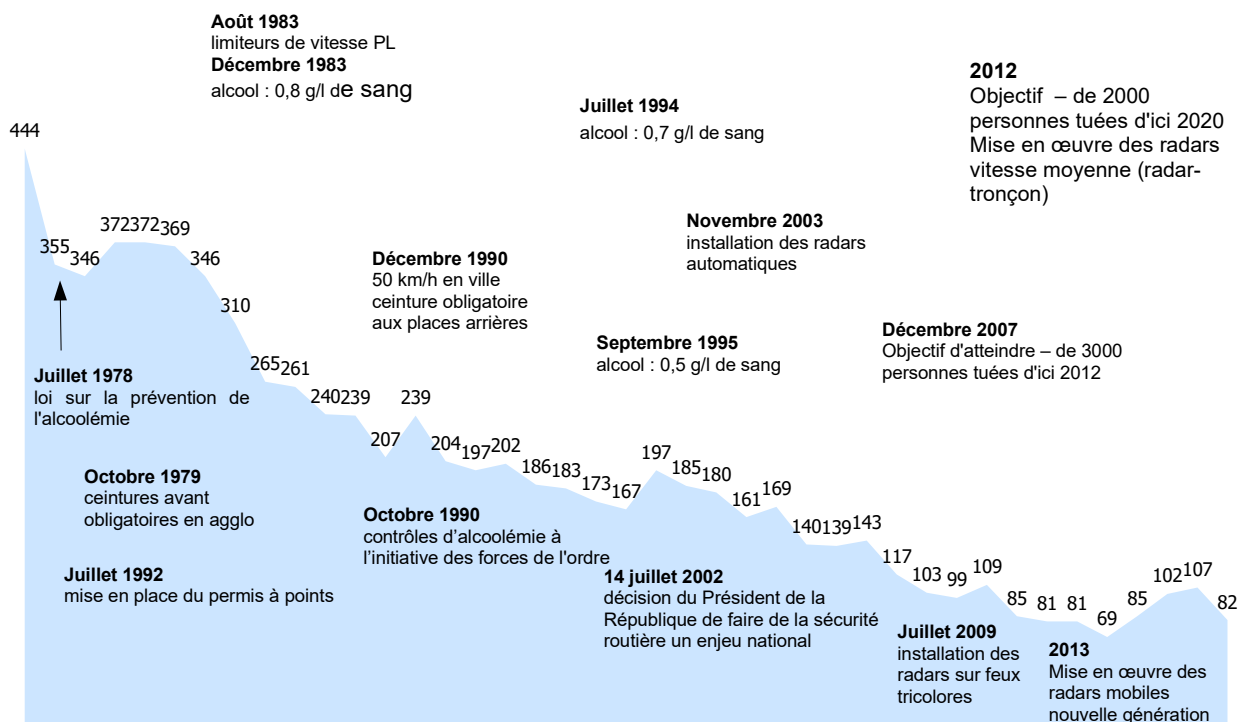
**Août 1983**
limiteurs de vitesse PL
**Décembre 1983**
alcool : 0,8 g/l de sang

**Juillet 1994**
alcool : 0,7 g/l de sang

**2012**
Objectif – de 2000 personnes tuées d'ici 2020
Mise en œuvre des radars vitesse moyenne (radar-tronçon)

444

355 346 372 372 369 346 310 265 261 240 239 207 239 204 197 202 186 183 173 167 197 185 180 161 169 140 139 143 117 103 99 109 85 81 81 69 85 102 107 82

**Novembre 2003**
installation des radars automatiques

**Décembre 1990**
50 km/h en ville
ceinture obligatoire aux places arrières

**Septembre 1995**
alcool : 0,5 g/l de sang

**Décembre 2007**
Objectif d'atteindre – de 3000 personnes tuées d'ici 2012

**Juillet 1978**
loi sur la prévention de l'alcoolémie

**Octobre 1979**
ceintures avant obligatoires en agglo

**Octobre 1990**
contrôles d'alcoolémie à l'initiative des forces de l'ordre

**Juillet 1992**
mise en place du permis à points

**14 juillet 2002**
décision du Président de la République de faire de la sécurité routière un enjeu national

**Juillet 2009**
installation des radars sur feux tricolores

**2013**
Mise en œuvre des radars mobiles nouvelle génération